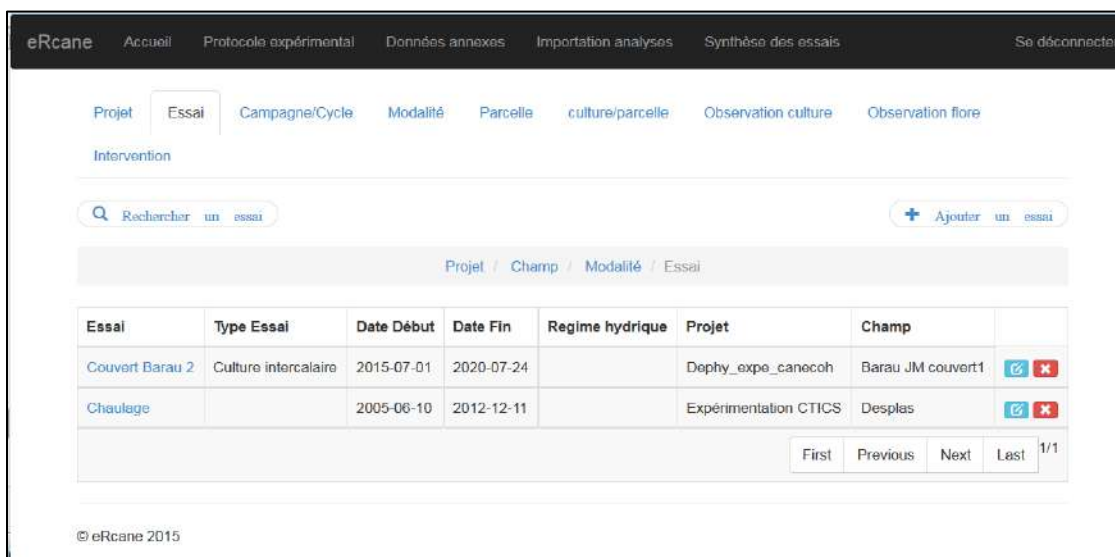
eRcane Accueil Protocole expérimental Données annexes Importation analyses Synthèse des essais Se déconnecte

Projet Essai Campagne/Cycle Modalité Parcelle culture/parcelle Observation culture Observation flore Intervention

Rechercher un essai

Ajouter un essai

Projet / Champ / Modalité / Essai

| Essai | Type Essai | Date Début | Date Fin | Regime hydrique | Projet | Champ | |
|---|---|---|---|---|---|---|---|
| Couvert Barau 2 | Culture intercalaire | 2015-07-01 | 2020-07-24 | | Dephy_expe_canecoh | Barau JM couvert1 | |
| Chaulage | | 2005-06-10 | 2012-12-11 | | Expérimentation CTICS | Desplas | |

First Previous Next Last 1/1

© eRcane 2015